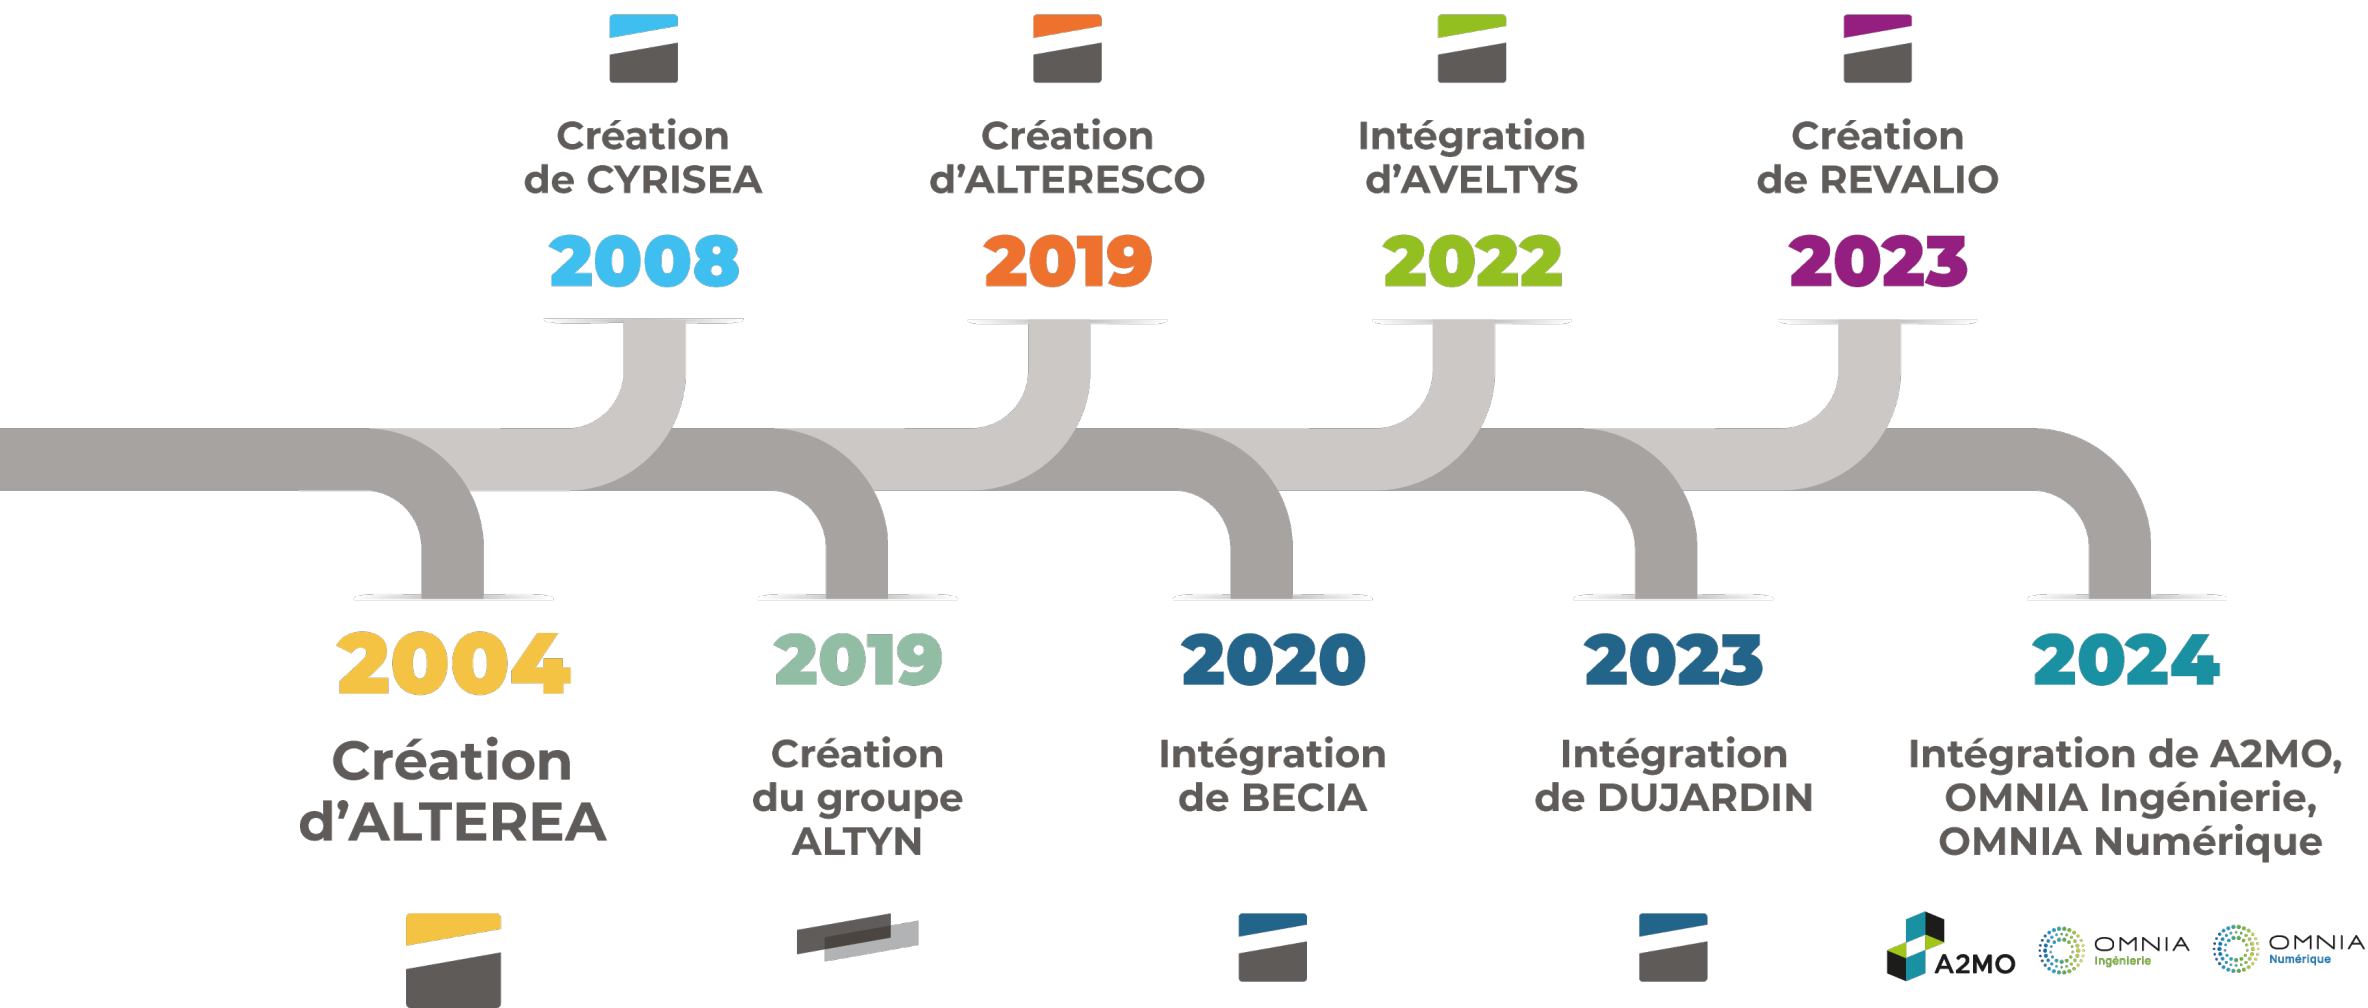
Création de CYRISEA

2008

Création d'ALTERESCO

2019

Intégration d'AVELTYS

2022

Création de REVALIO

2023

2004

Création d'ALTEREA

2019

Création du groupe ALTYN

2020

Intégration de BECIA

2023

Intégration de DUJARDIN

2024

Intégration de A2MO, OMNIA Ingénierie, OMNIA Numérique

A2MO

OMNIA Ingénierie

OMNIA Numérique